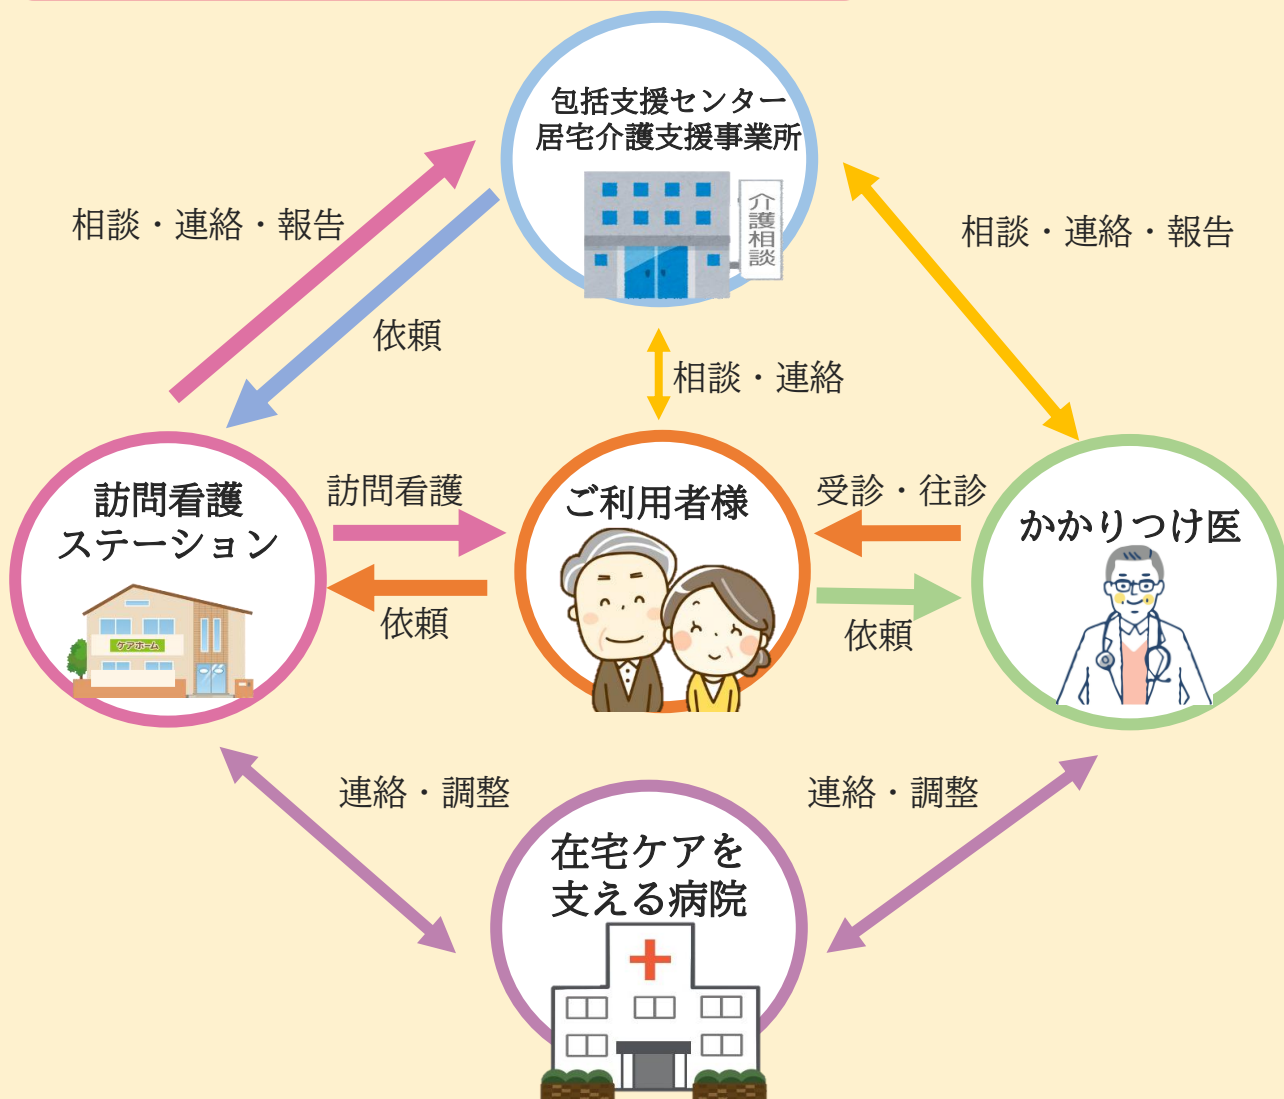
包括支援センター
居宅介護支援事業所

介護相談

相談・連絡・報告

依頼

相談・連絡・報告

相談・連絡

訪問看護ステーション

ケアホーム

訪問看護

依頼

ご利用者様

受診・往診

依頼

かかりつけ医

連絡・調整

連絡・調整

在宅ケアを支える病院